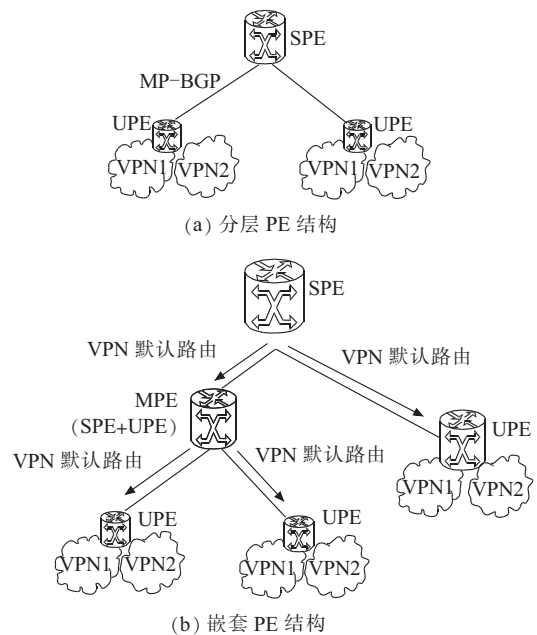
SPE

MP-BGP

UPE

UPE

VPN1 VPN2

VPN1 VPN2

(a) 分层 PE 结构

SPE

VPN 默认路由

VPN 默认路由

MPE
(SPE+UPE)

UPE

VPN1 VPN2

VPN 默认路由

VPN 默认路由

UPE

UPE

VPN1 VPN2

VPN1 VPN2

(b) 嵌套 PE 结构